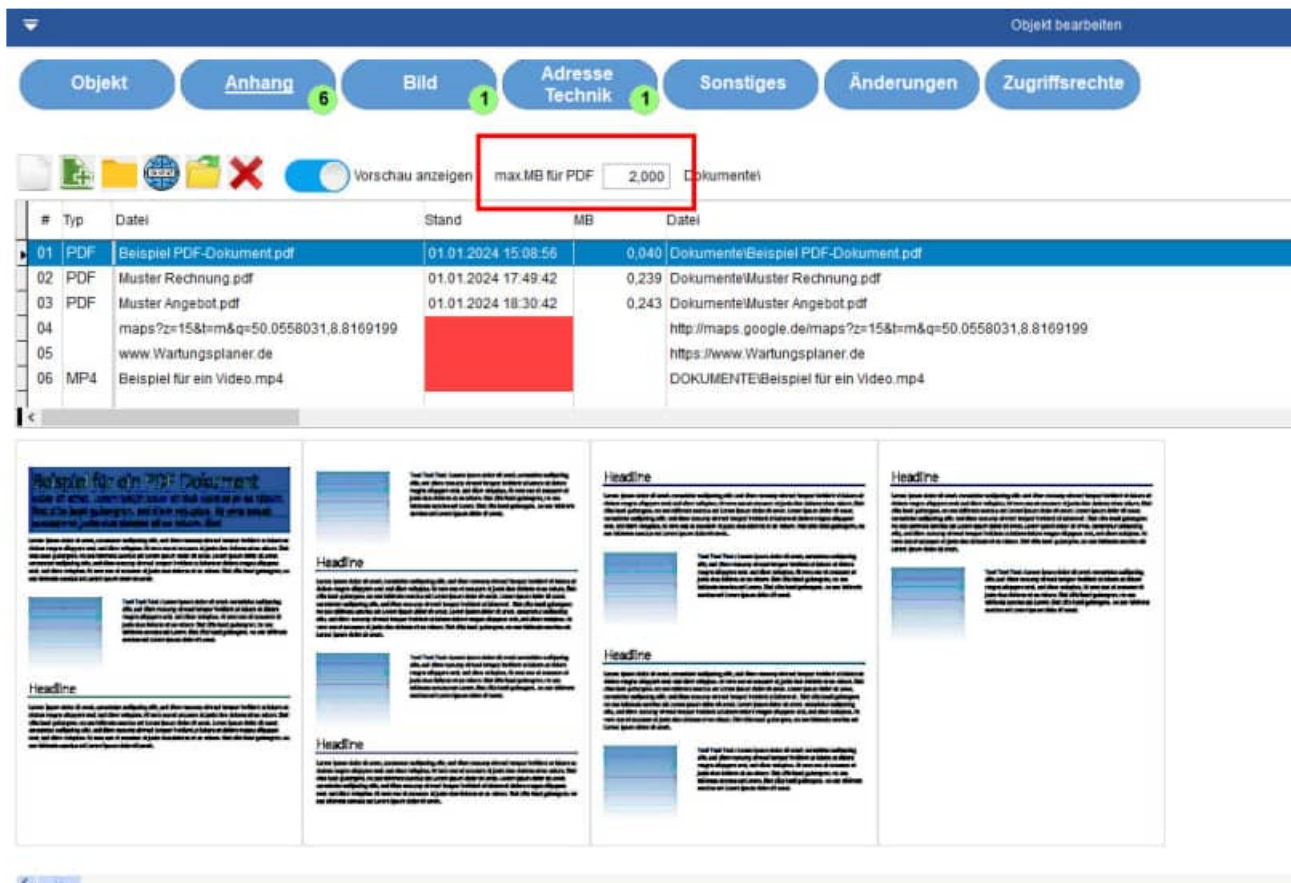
Objekt bearbeiten

Objekt
Anhang 6
Bild 1
Adresse Technik 1
Sonstiges
Änderungen
Zugriffsrechte

Vorschau anzeigen
max.MB für PDF 2,000
Dokumente\

| # | Typ | Datei | Stand | MB | Datei |
|---|---|---|---|---|---|
| 01 | PDF | Beispiel PDF-Dokument.pdf | 01.01.2024 15:08:56 | 0,040 | Dokumente\Beispiel PDF-Dokument.pdf |
| 02 | PDF | Muster Rechnung.pdf | 01.01.2024 17:49:42 | 0,239 | Dokumente\Muster Rechnung.pdf |
| 03 | PDF | Muster Angebot.pdf | 01.01.2024 18:30:42 | 0,243 | Dokumente\Muster Angebot.pdf |
| 04 | | maps?z=15&t=m&q=50.0558031,8.8169199 | | | http://maps.google.de/maps?z=15&t=m&q=50.0558031,8.8169199 |
| 05 | | www.Wartungsplaner.de | | | https://www.Wartungsplaner.de |
| 06 | MP4 | Beispiel für ein Video.mp4 | | | DOKUMENTE\Beispiel für ein Video.mp4 |

Beispiel für ein PDF Dokument
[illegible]

Headline
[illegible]

Headline
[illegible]

Headline
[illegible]

Headline
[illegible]

Headline
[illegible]

Headline
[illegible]